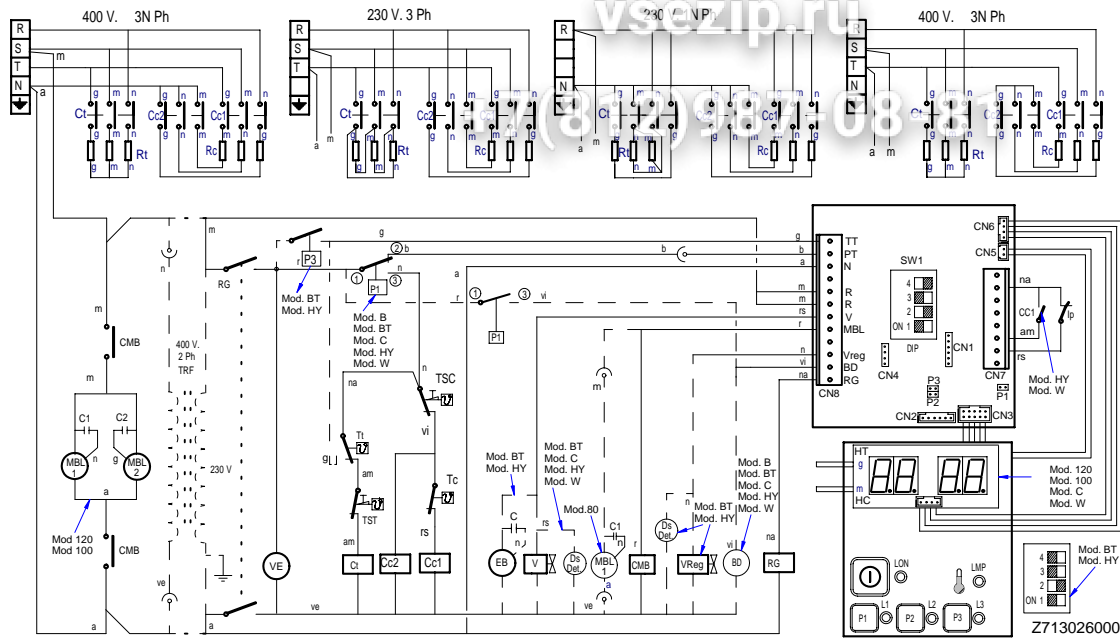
400 V. 3N Ph
230 V. 3 Ph
230 V. N Ph
400 V. 3N Ph
vsezip.ru
+7(812)987 08 81
R
S
T
N
m
a
g
m
n
Ct
Cc2
Cc1
Rt
Rc
m
RG
P3
Mod. BT
Mod. HY
b
g
a
P1
Mod. B
Mod. BT
Mod. C
Mod. HY
Mod. W
r
P1
vi
CMB
400 V.
2 Ph
TRF
230 V
na
TSC
Tt
am
TST
Tc
rs
C1
C2
MBL 1
MBL 2
Mod 120
Mod 100
CMB
ve
VE
Ct
Cc2
Cc1
Mod. BT
Mod. HY
C
EB
V
Mod. BT
Mod. C
Mod. HY
Mod. W
Ds Det.
Mod.80
MBL 1
C1
CMB
Ds Det
Mod. BT
Mod. HY
VReg
Mod. B
Mod. BT
Mod. C
Mod. HY
Mod. W
BD
RG
TT
PT
N
R
R
V
MBL
Vreg
BD
RG
CN8
SW1
4
3
2
ON 1
DIP
CN1
CN4
P3
P2
P1
CN2
CN3
CN6
CN5
CN7
CC1
Ip
Mod. HY
Mod. W
HT
HC
Mod. 120
Mod. 100
Mod. C
Mod. W
LON
LMP
P1
L1
P2
L2
P3
L3
Mod. BT
Mod. HY
Z713026000